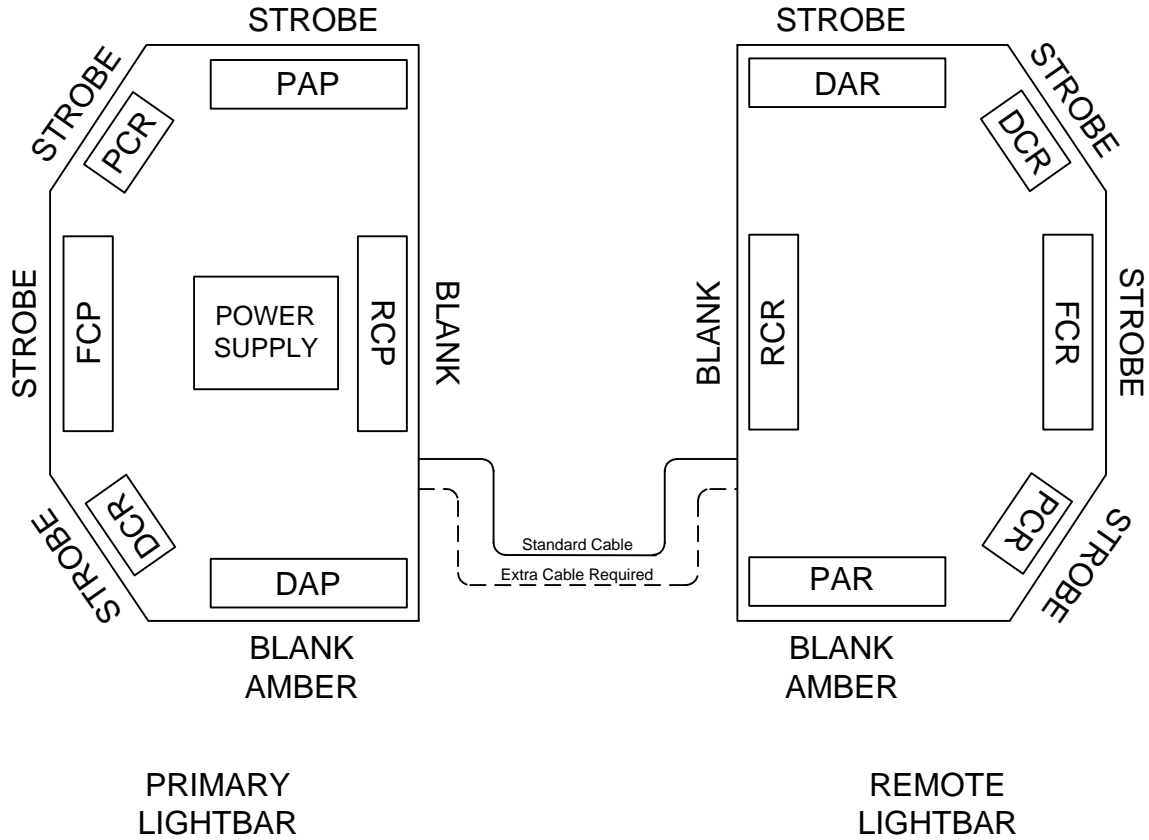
STROBE
STROBE
PAP
PCR
STROBE
FCP
POWER SUPPLY
RCP
BLANK
STROBE
DCR
DAP
BLANK
AMBER

Standard Cable
Extra Cable Required

STROBE
DAR
STROBE
DCR
BLANK
RCR
FCR
STROBE
PCR
STROBE
PAR
BLANK
AMBER

PRIMARY
LIGHTBAR

REMOTE
LIGHTBAR